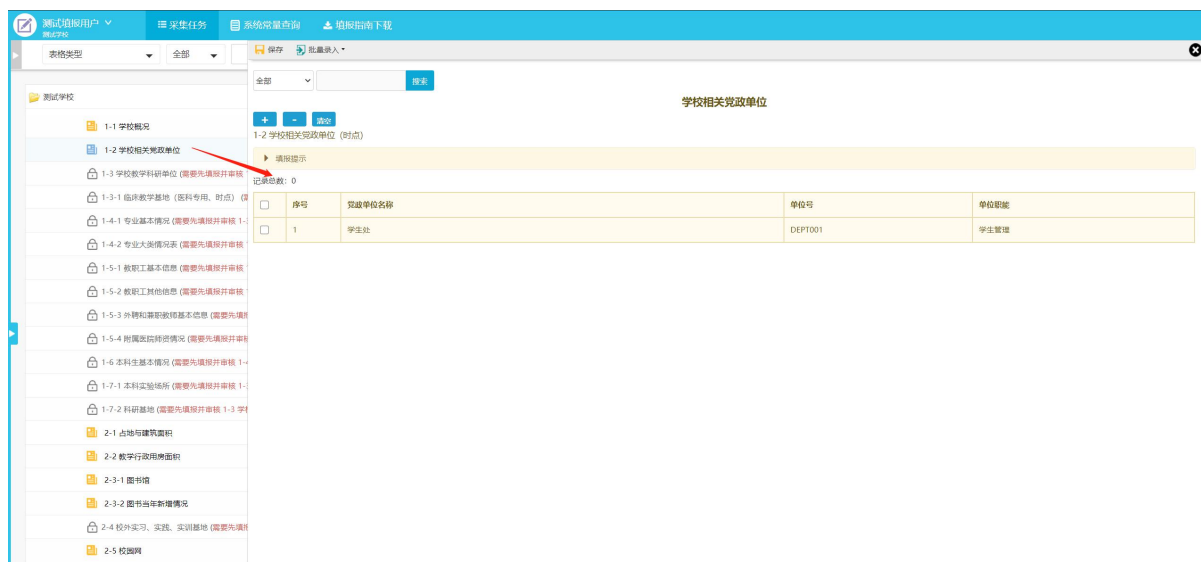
测试填报用户
测试学校
采集任务
系统常量查询
填报指南下载

表格类型
全部

测试学校
1-1 学校概况
1-2 学校相关党政单位
1-3 学校教学科研单位 (需要先填报并审核
1-3-1 临床教学基地（医科专用、时点）(需
1-4-1 专业基本情况 (需要先填报并审核 1-
1-4-2 专业大类情况表 (需要先填报并审核
1-5-1 教职工基本信息 (需要先填报并审核
1-5-2 教职工其他信息 (需要先填报并审核
1-5-3 外聘和兼职教师基本信息 (需要先填报
1-5-4 附属医院师资情况 (需要先填报并审核
1-6 本科生基本情况 (需要先填报并审核 1-
1-7-1 本科实验场所 (需要先填报并审核 1-
1-7-2 科研基地 (需要先填报并审核 1-3 学
2-1 占地与建筑面积
2-2 教学行政用房面积
2-3-1 图书馆
2-3-2 图书当年新增情况
2-4 校外实习、实践、实训基地 (需要先填报
2-5 校园网

保存
批量录入
全部
搜索
学校相关党政单位
+
-
清空
1-2 学校相关党政单位 (时点)
填报提示
记录总数: 0

| | 序号 | 党政单位名称 | 单位号 | 单位职能 |
|---|---|---|---|---|
| | 1 | 学生处 | DEPT001 | 学生管理 |